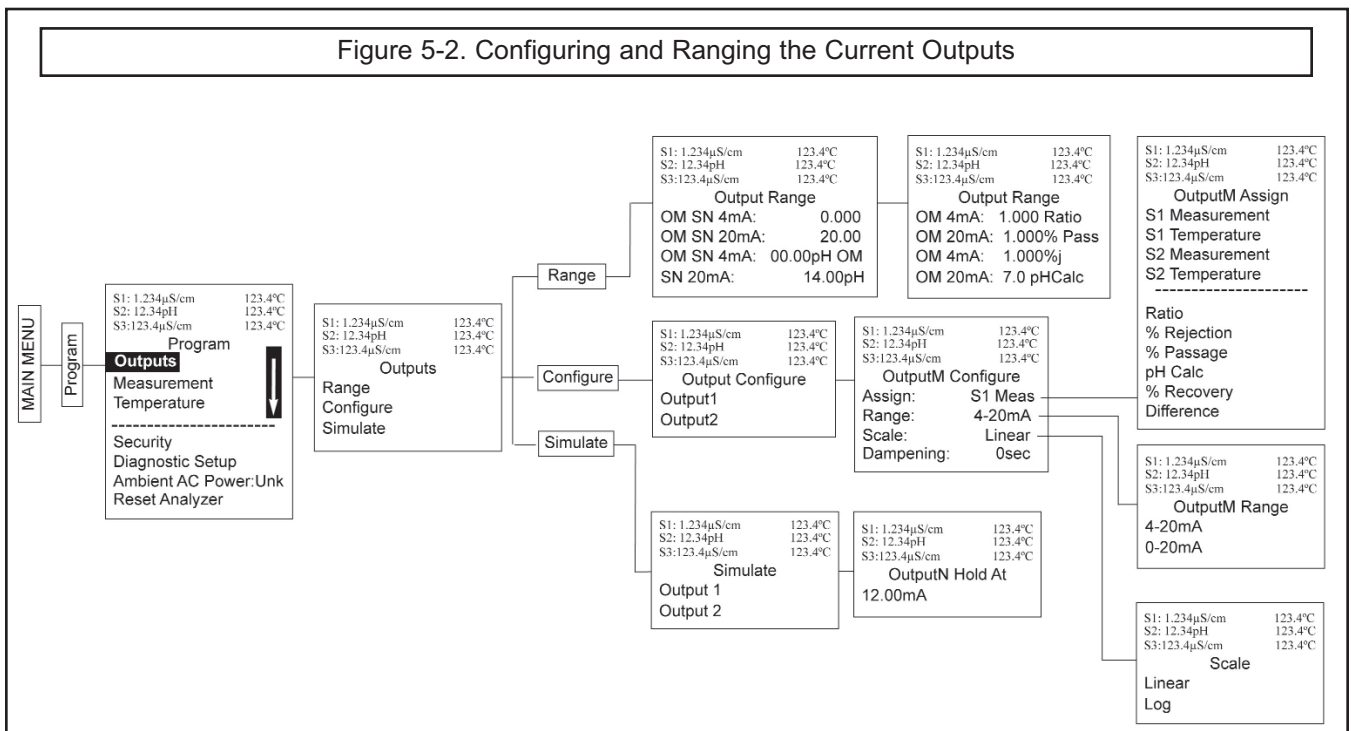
Figure 5-2. Configuring and Ranging the Current Outputs

MAIN MENU

Program

S1: 1.234µS/cm 123.4ºC
S2: 12.34pH 123.4ºC
S3:123.4µS/cm 123.4ºC
Program
Outputs
Measurement
Temperature
------------------------
Security
Diagnostic Setup
Ambient AC Power:Unk
Reset Analyzer

S1: 1.234µS/cm 123.4ºC
S2: 12.34pH 123.4ºC
S3:123.4µS/cm 123.4ºC
Outputs
Range
Configure
Simulate

Range

Configure

Simulate

S1: 1.234µS/cm 123.4ºC
S2: 12.34pH 123.4ºC
S3:123.4µS/cm 123.4ºC
Output Range
OM SN 4mA: 0.000
OM SN 20mA: 20.00
OM SN 4mA: 00.00pH OM
SN 20mA: 14.00pH

S1: 1.234µS/cm 123.4ºC
S2: 12.34pH 123.4ºC
S3:123.4µS/cm 123.4ºC
Output Range
OM 4mA: 1.000 Ratio
OM 20mA: 1.000% Pass
OM 4mA: 1.000%j
OM 20mA: 7.0 pHCalc

S1: 1.234µS/cm 123.4ºC
S2: 12.34pH 123.4ºC
S3:123.4µS/cm 123.4ºC
OutputM Assign
S1 Measurement
S1 Temperature
S2 Measurement
S2 Temperature
------------------------
Ratio
% Rejection
% Passage
pH Calc
% Recovery
Difference

S1: 1.234µS/cm 123.4ºC
S2: 12.34pH 123.4ºC
S3:123.4µS/cm 123.4ºC
Output Configure
Output1
Output2

S1: 1.234µS/cm 123.4ºC
S2: 12.34pH 123.4ºC
S3:123.4µS/cm 123.4ºC
OutputM Configure
Assign: S1 Meas
Range: 4-20mA
Scale: Linear
Dampening: 0sec

S1: 1.234µS/cm 123.4ºC
S2: 12.34pH 123.4ºC
S3:123.4µS/cm 123.4ºC
OutputM Range
4-20mA
0-20mA

S1: 1.234µS/cm 123.4ºC
S2: 12.34pH 123.4ºC
S3:123.4µS/cm 123.4ºC
Simulate
Output 1
Output 2

S1: 1.234µS/cm 123.4ºC
S2: 12.34pH 123.4ºC
S3:123.4µS/cm 123.4ºC
OutputN Hold At
12.00mA

S1: 1.234µS/cm 123.4ºC
S2: 12.34pH 123.4ºC
S3:123.4µS/cm 123.4ºC
Scale
Linear
Log